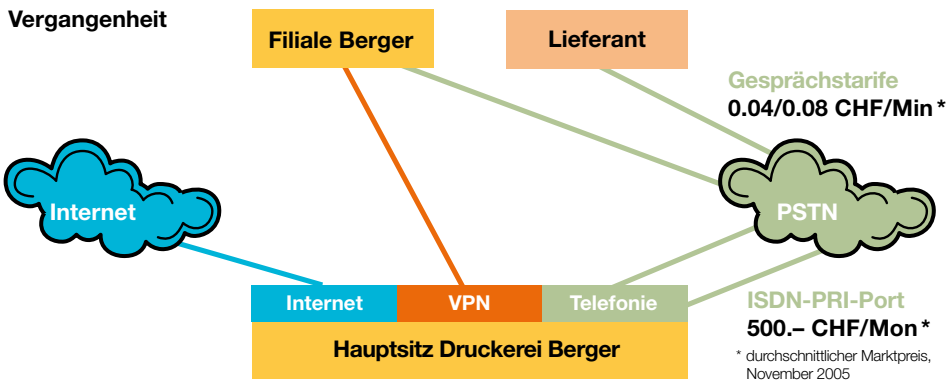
Vergangenheit

Filiale Berger

Lieferant

Gesprächstarife
0.04/0.08 CHF/Min *

Internet

PSTN

Internet | VPN | Telefonie

Hauptsitz Druckerei Berger

ISDN-PRI-Port
500.– CHF/Mon *

* durchschnittlicher Marktpreis, November 2005